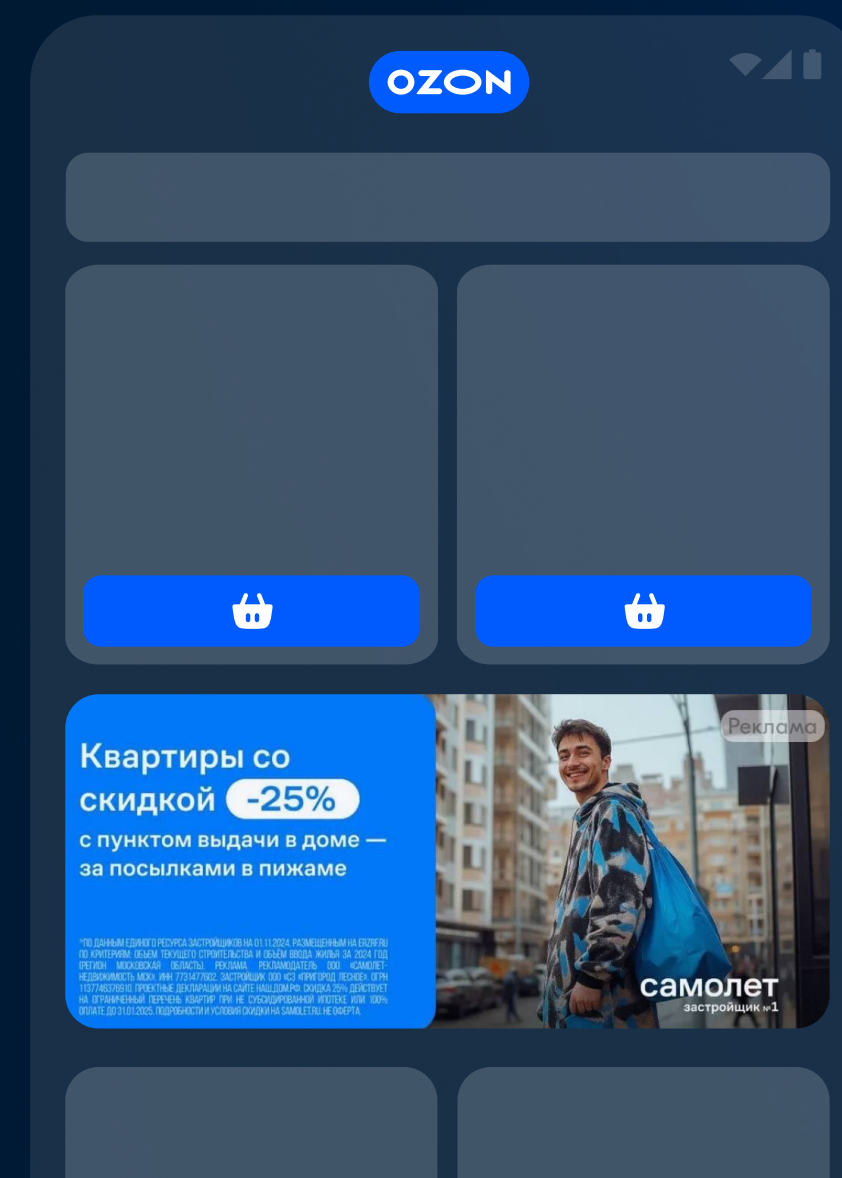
OZON

Реклама

Квартиры со скидкой -25%
с пунктом выдачи в доме — за посылками в пижаме

*ПО ДАННЫМ ЕДИНОГО РЕСУРСА ЗАСТРОЙЩИКОВ НА 01.11.2024, РАЗМЕЩЕННЫМ НА ERZRF.RU ПО КРИТЕРИЯМ: ОБЪЕМ ТЕКУЩЕГО СТРОИТЕЛЬСТВА И ОБЪЁМ ВВОДА ЖИЛЬЯ ЗА 2024 ГОД (РЕГИОН МОСКОВСКАЯ ОБЛАСТЬ). РЕКЛАМА РЕКЛАМОДАТЕЛЬ ООО «САМОЛЕТ-НЕДВИЖИМОСТЬ МСК» ИНН 7731477602. ЗАСТРОЙЩИК ООО «СЗ «ПРИГОРОД ЛЕСНОЕ». ОГРН 1137746376910 ПРОЕКТНЫЕ ДЕКЛАРАЦИИ НА САЙТЕ НАШ.ДОМ.РФ. СКИДКА 25% ДЕЙСТВУЕТ НА ОГРАНИЧЕННЫЙ ПЕРЕЧЕНЬ КВАРТИР ПРИ НЕ СУБСИДИРОВАННОЙ ИПОТЕКЕ ИЛИ 100% ОПЛАТЕ ДО 31.01.2025. ПОДРОБНОСТИ И УСЛОВИЯ СКИДКИ НА SAMOLET.RU. НЕ ОФЕРТА.

самолет
застройщик №1